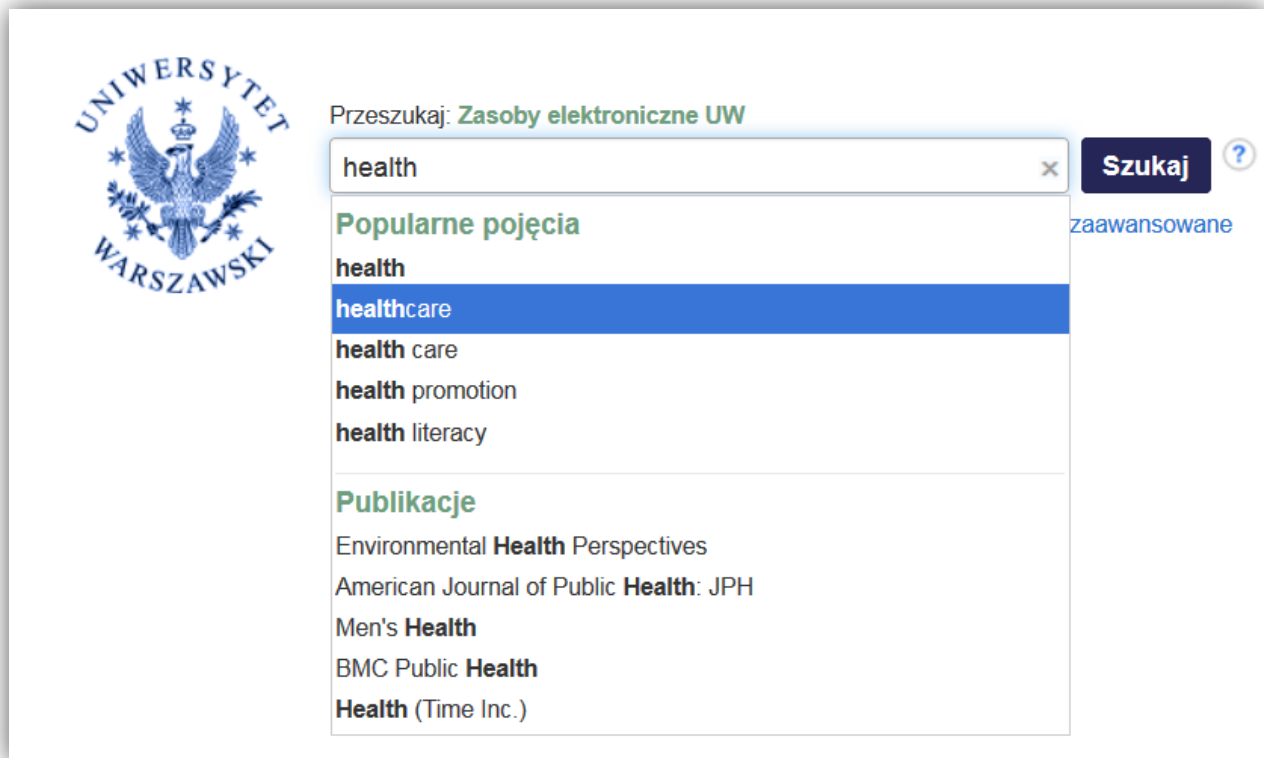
UNIWERSYTET WARSZAWSKI

Przeszukaj: Zasoby elektroniczne UW

health ×

Szukaj

?

zaawansowane

Popularne pojęcia

health

healthcare

health care

health promotion

health literacy

Publikacje

Environmental Health Perspectives

American Journal of Public Health: JPH

Men's Health

BMC Public Health

Health (Time Inc.)